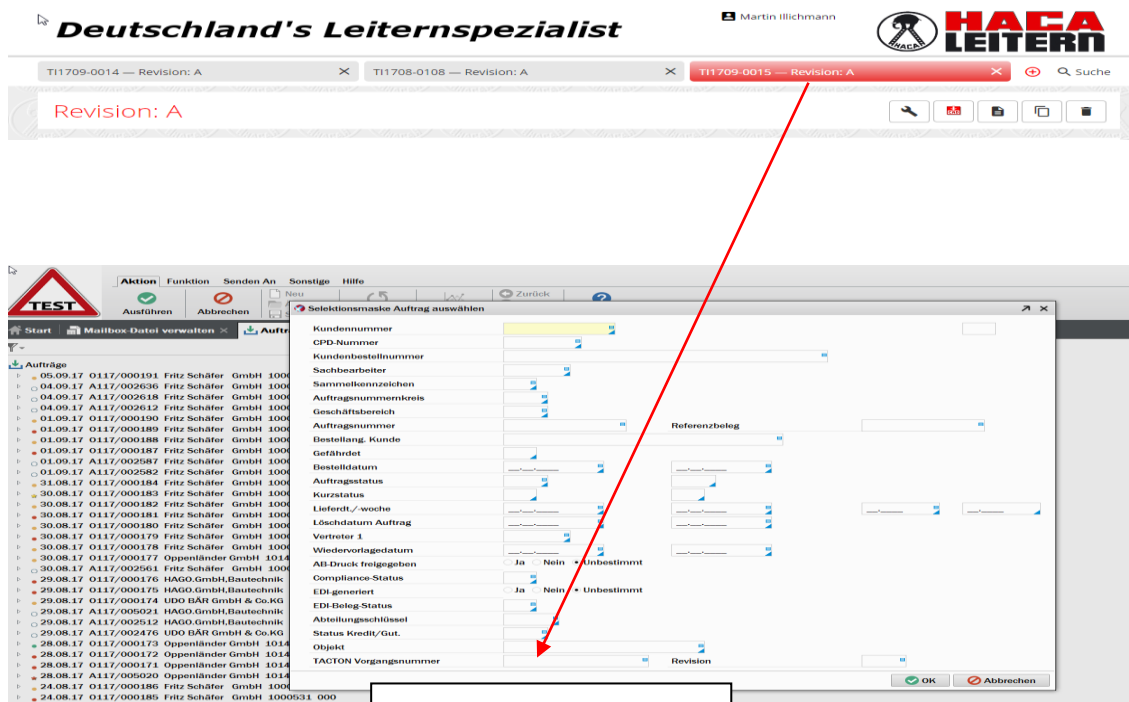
Deutschland's Leiternspezialist

Martin Illichmann

HACA LEITERN

TI1709-0014 — Revision: A ×
TI1708-0108 — Revision: A ×
TI1709-0015 — Revision: A ×
Suche

Revision: A

TEST

Aktion Funktion Senden An Sonstige Hilfe
Ausführen Abbrechen Neu Zurück

Start Mailbox-Datei verwalten × Auftr

Aufträge
05.09.17 O117/000191 Fritz Schäfer GmbH 1000
04.09.17 A117/002636 Fritz Schäfer GmbH 1000
04.09.17 A117/002618 Fritz Schäfer GmbH 1000
04.09.17 A117/002612 Fritz Schäfer GmbH 1000
01.09.17 O117/000190 Fritz Schäfer GmbH 1000
01.09.17 O117/000189 Fritz Schäfer GmbH 1000
01.09.17 O117/000188 Fritz Schäfer GmbH 1000
01.09.17 O117/000187 Fritz Schäfer GmbH 1000
01.09.17 A117/002587 Fritz Schäfer GmbH 1000
01.09.17 A117/002582 Fritz Schäfer GmbH 1000
31.08.17 O117/000184 Fritz Schäfer GmbH 1000
30.08.17 O117/000183 Fritz Schäfer GmbH 1000
30.08.17 O117/000182 Fritz Schäfer GmbH 1000
30.08.17 O117/000181 Fritz Schäfer GmbH 1000
30.08.17 O117/000180 Fritz Schäfer GmbH 1000
30.08.17 O117/000179 Fritz Schäfer GmbH 1000
30.08.17 O117/000178 Fritz Schäfer GmbH 1000
30.08.17 O117/000177 Oppenländer GmbH 1014
30.08.17 A117/002561 Fritz Schäfer GmbH 1000
29.08.17 O117/000176 HAGO.GmbH,Bautechnik
29.08.17 O117/000175 HAGO.GmbH,Bautechnik
29.08.17 O117/000174 UDO BÄR GmbH & Co.KG
29.08.17 A117/005021 HAGO.GmbH,Bautechnik
29.08.17 A117/002512 HAGO.GmbH,Bautechnik
29.08.17 A117/002476 UDO BÄR GmbH & Co.KG
28.08.17 O117/000173 Oppenländer GmbH 1014
28.08.17 O117/000172 Oppenländer GmbH 1014
28.08.17 O117/000171 Oppenländer GmbH 1014
28.08.17 A117/005020 Oppenländer GmbH 1014
24.08.17 O117/000186 Fritz Schäfer GmbH 1000
24.08.17 O117/000185 Fritz Schäfer GmbH 1000531 000

Selektionsmaske Auftrag auswählen
Kundennummer
CPD-Nummer
Kundenbestellnummer
Sachbearbeiter
Sammelkennzeichen
Auftragsnummernkreis
Geschäftsbereich
Auftragsnummer
Referenzbeleg
Bestellang. Kunde
Gefährdet
Bestelldatum
Auftragsstatus
Kurzstatus
Lieferdt./-woche
Löschdatum Auftrag
Vertreter 1
Wiedervorlagedatum
AB-Druck freigegeben Ja Nein Unbestimmt
Compliance-Status
EDI-generiert Ja Nein Unbestimmt
EDI-Beleg-Status
Abteilungsschlüssel
Status Kredit/Gut.
Objekt
TACTON Vorgangsnummer
Revision
OK
Abbrechen